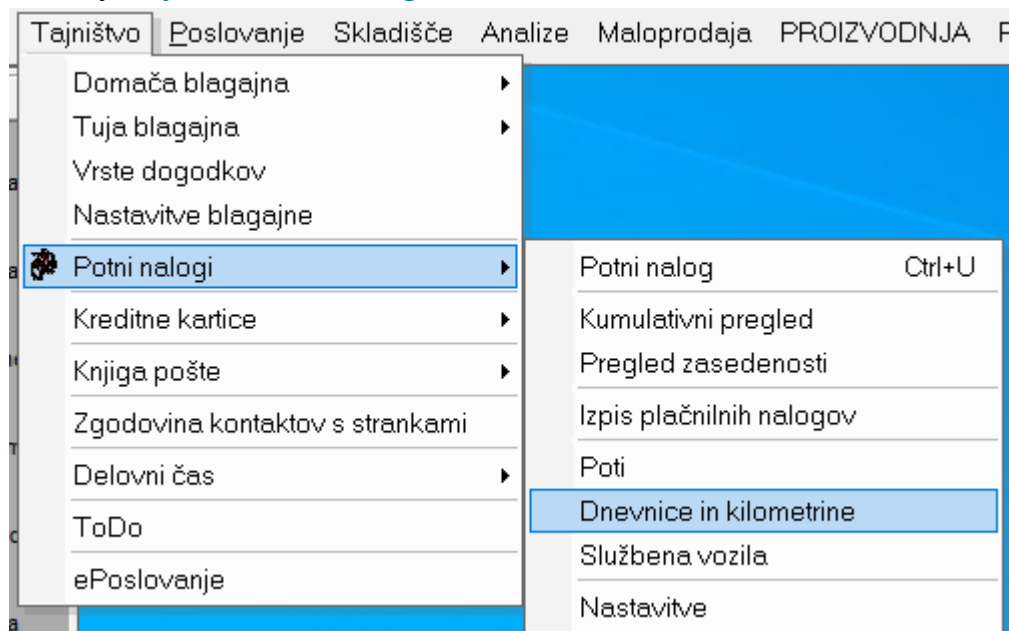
Tajništvo Poslovanje Skladišče Analize Maloprodaja PROIZVODNJA

Domača blagajna
Tuja blagajna
Vrste dogodkov
Nastavitve blagajne
Potni nalogi
Kreditne kartice
Knjiga pošte
Zgodovina kontaktov s strankami
Delovni čas
ToDo
ePoslovanje

Potni nalog Ctrl+U
Kumulativni pregled
Pregled zasedenosti
Izpis plačnilnih nalogov
Poti
Dnevnice in kilometrine
Službena vozila
Nastavitve